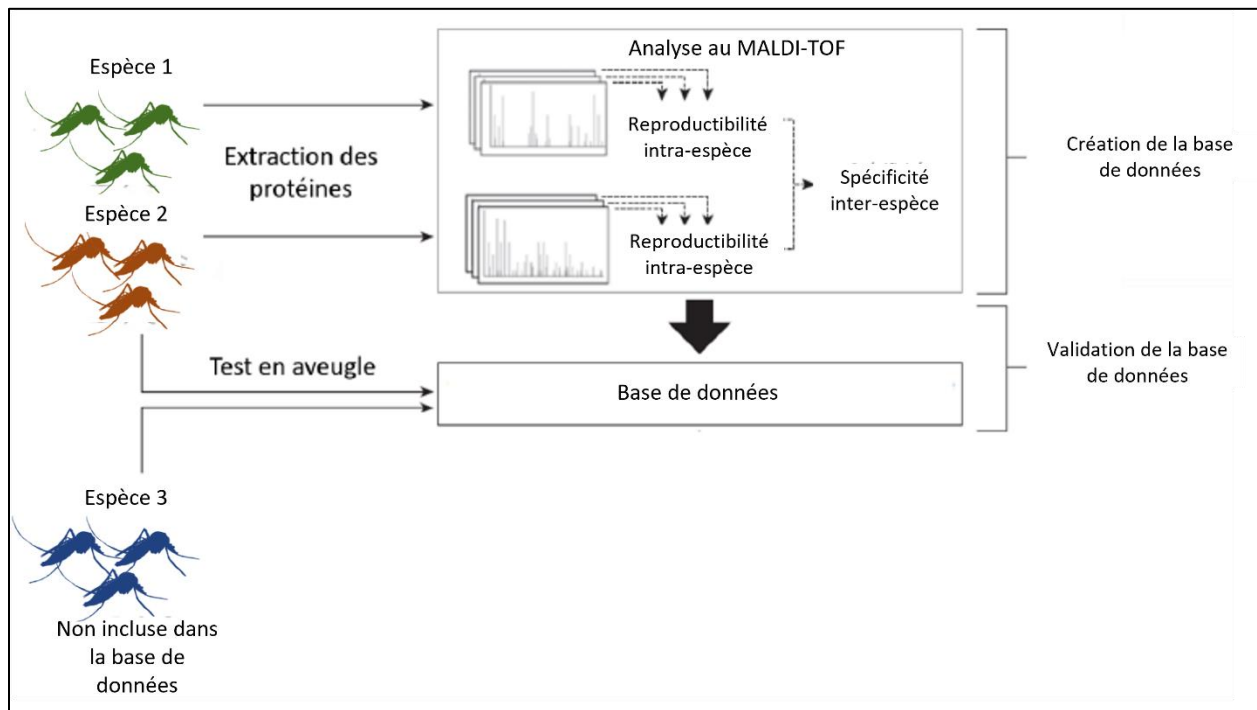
Espèce 1

Extraction des protéines

Espèce 2

Analyse au MALDI-TOF

Reproductibilité intra-espèce

Spécificité inter-espèce

Reproductibilité intra-espèce

Création de la base de données

Test en aveugle

Base de données

Validation de la base de données

Espèce 3

Non incluse dans la base de données